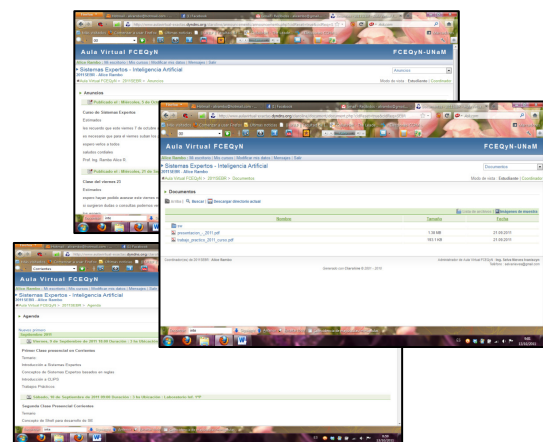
Aula Virtual FCEQyN
FCEQyN-UNaM
Sistemas Expertos - Inteligencia Artificial
Anuncios
Publicado el : Miércoles, 5 de Oct
Curso de Sistemas Expertos
Estimados
les recuerdo que este viernes 7 de octubre
es necesario que para el viernes suban los
espero verlos a todos
saludos cordiales
Prof. Ing. Bambo Alice E.
Publicado el : Miércoles, 21 de Se
Clase del viernes 23
Estimados
espero hayan podido avanzar este viernes
el siguiente dubio o consultas podemos me

Aula Virtual FCEQyN
FCEQyN-UNaM
Sistemas Expertos - Inteligencia Artificial
Documentos
Modo de vista : Estudiante | Coordinador
Documentos
Archivo | Buscar | Descargar directorio actual
| Nombre | Tamaño | Fecha |
|---|---|---|
| ... | | |
| presentacion_2011.pdf | 1.34 MB | 21.09.2011 |
| trabajo_practico_2011_curso.pdf | 165.1 KB | 21.09.2011 |
Generado con Chamilo © 2011 - 2015

Aula Virtual FCEQyN
Sistemas Expertos - Inteligencia Artificial
Agenda
Viernes, 9 de Septiembre de 2011 18:00 Horas
Primer Clase presencial en Corrientes
Temario
Introducción a Sistemas Expertos
Conceptos de Sistemas Expertos basados en reglas
Introducción a CLIPS
Trabajos Prácticos
Sábado, 10 de Septiembre de 2011 08:00 Horas
Segunda Clase Presencial Corrientes
Temario
Concepto de Shell para desarrollo de SE